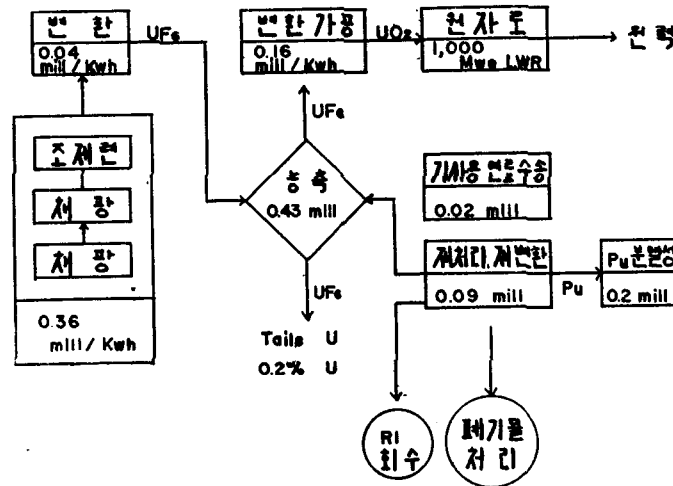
변 환
0.04 mill / Kwh

UF₆

변환 가공
0.16 mill / Kwh

UO₂

원자로
1,000 Mwe LWR

→ 전력

UF₆

조제련

채 광

채 광

0.36 mill / Kwh

농 축
0.43 mill

기사용 연료수송
0.02 mill

재처리, 재변환
0.09 mill

Pu

Pu 분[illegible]
0.2 mill

UF₆

Tails U
0.2% U

RI 회수

폐기물 처리